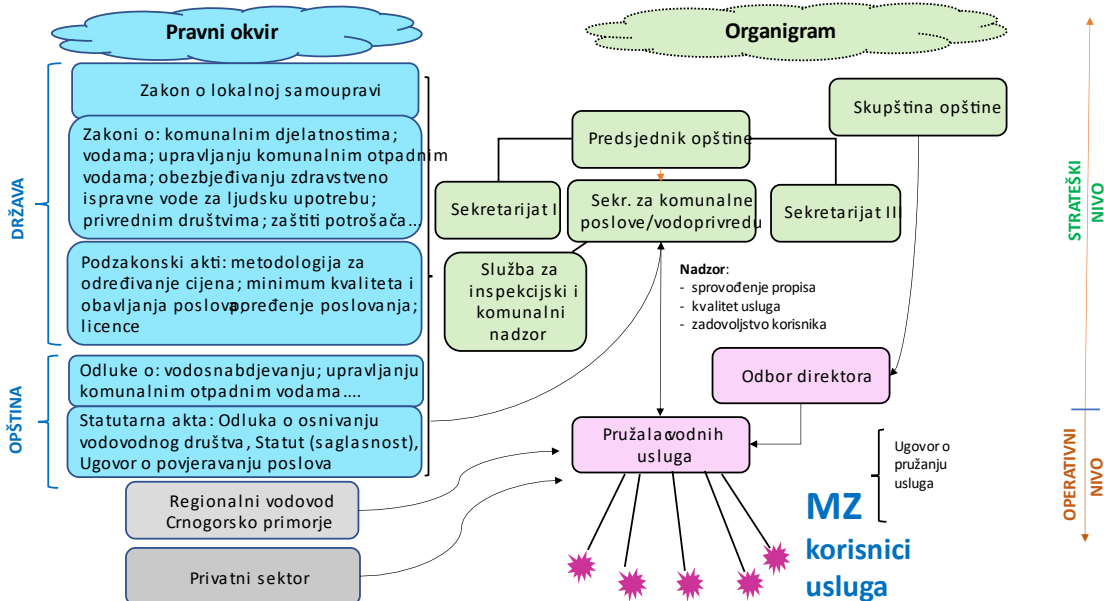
Pravni okvir

Organigram

DRŽAVA

Zakon o lokalnoj samoupravi

Zakoni o: komunalnim djelatnostima; vodama; upravljanju komunalnim otpadnim vodama; obezbjeđivanju zdravstveno ispravne vode za ljudsku upotrebu; privrednim društvima; zaštiti potrošača…

Podzakonski akti: metodologija za određivanje cijena; minimum kvaliteta i obavljanja poslova; poređenje poslovanja; licence

OPŠTINA

Odluke o: vodosnabdjevanju; upravljanju komunalnim otpadnim vodama….

Statutarna akta: Odluka o osnivanju vodovodnog društva, Statut (saglasnost), Ugovor o povjeravanju poslova

Regionalni vodovod Crnogorsko primorje

Privatni sektor

Skupština opštine

Predsjednik opštine

Sekretarijat I

Sekr. za komunalne poslove/vodoprivredu

Sekretarijat II

Služba za inspekcijski i komunalni nadzor

Nadzor:
- sprovođenje propisa
- kvalitet usluga
- zadovoljstvo korisnika

Odbor direktora

Pružalac vodnih usluga

Ugovor o pružanju usluga

MZ
korisnici usluga

STRATEŠKI NIVO

OPERATIVNI NIVO